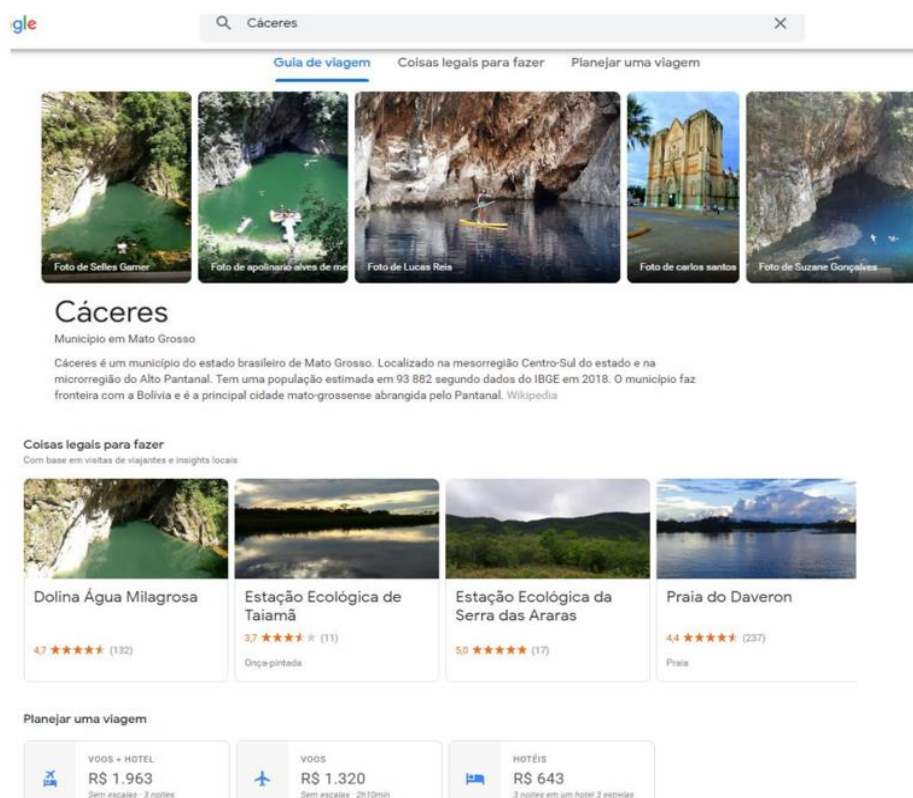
gle

Cáceres

Guia de viagem Coisas legais para fazer Planejar uma viagem

Foto de Selles Garner
Foto de apolinario alves de me
Foto de Lucas Reis
Foto de carlos santos
Foto de Suzane Gonçalves

Cáceres

Município em Mato Grosso

Cáceres é um município do estado brasileiro de Mato Grosso. Localizado na mesorregião Centro-Sul do estado e na microrregião do Alto Pantanal. Tem uma população estimada em 93 882 segundo dados do IBGE em 2018. O município faz fronteira com a Bolívia e é a principal cidade mato-grossense abrangida pelo Pantanal. Wikipedia

Coisas legais para fazer

Com base em visitas de viajantes e insights locais

Dolina Água Milagrosa
4,7 ★★★★★ (132)

Estação Ecológica de Taiamã
3,7 ★★★★★ (11)
Onça-pintada

Estação Ecológica da Serra das Araras
5,0 ★★★★★ (17)

Praia do Daveron
4,4 ★★★★★ (237)
Praia

Planejar uma viagem

VOOS + HOTEL
R$ 1.963
Sem escalas · 3 noites

VOOS
R$ 1.320
Sem escalas · 2h10min

HOTÉIS
R$ 643
3 noites em um hotel 3 estrelas